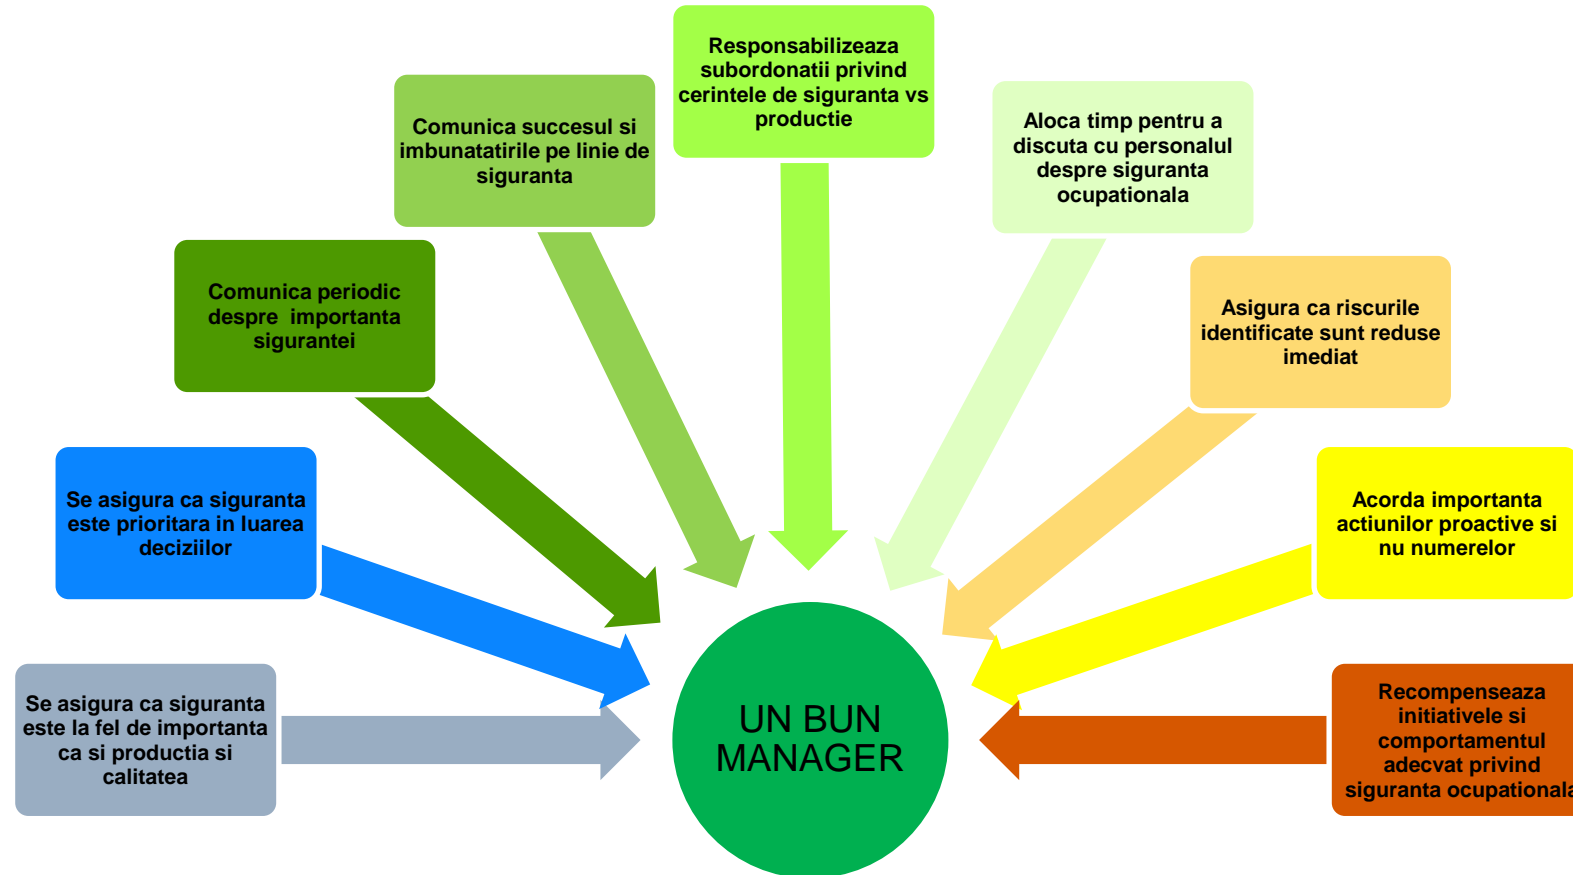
Responsabilizeaza subordonatii privind cerintele de siguranta vs productie

Comunica succesul si imbunatatirile pe linie de siguranta

Aloca timp pentru a discuta cu personalul despre siguranta ocupationala

Comunica periodic despre importanta sigurantei

Asigura ca riscurile identificate sunt reduse imediat

Se asigura ca siguranta este prioritara in luarea deciziilor

Acorda importanta actiunilor proactive si nu numerelor

Se asigura ca siguranta este la fel de importanta ca si productia si calitatea

UN BUN MANAGER

Recompenseaza initiativele si comportamentul adecvat privind siguranta ocupationala